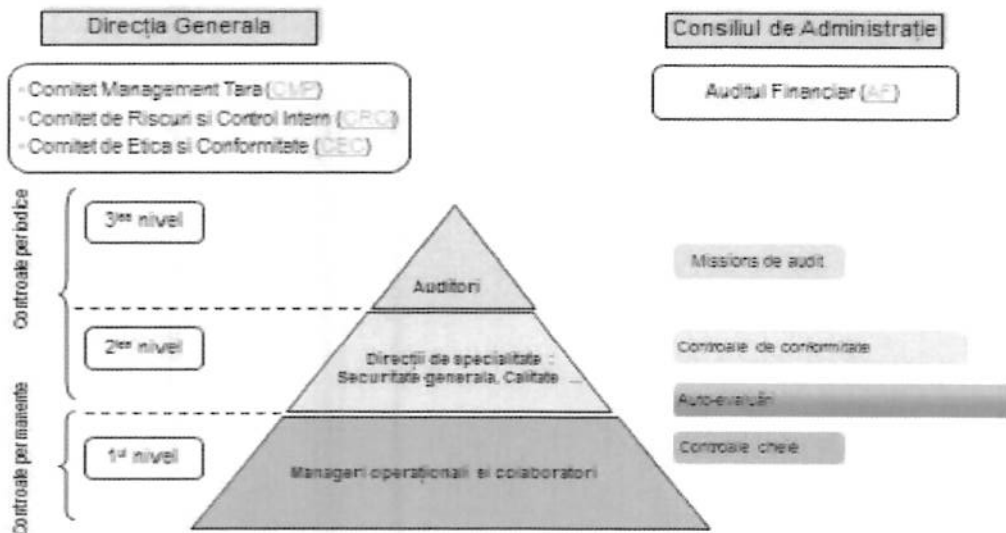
Direcţia Generala

Consiliul de Administraţie

- Comitet Management Tara (CMP)
- Comitet de Riscuri si Control Intern (CRC)
- Comitet de Etica si Conformitate (CEC)

Auditul Financiar (AF)

Controale periodice

$3^{lea}$ nivel

Auditori

Missions de audit

$2^{lea}$ nivel

Direcţii de specialitate : Securitate generala, Calitate ...

Controale de conformitate

Auto-evaluări

Controale permanente

$1^{st}$ nivel

Manageri operaţionali si colaboratori

Controale cheie